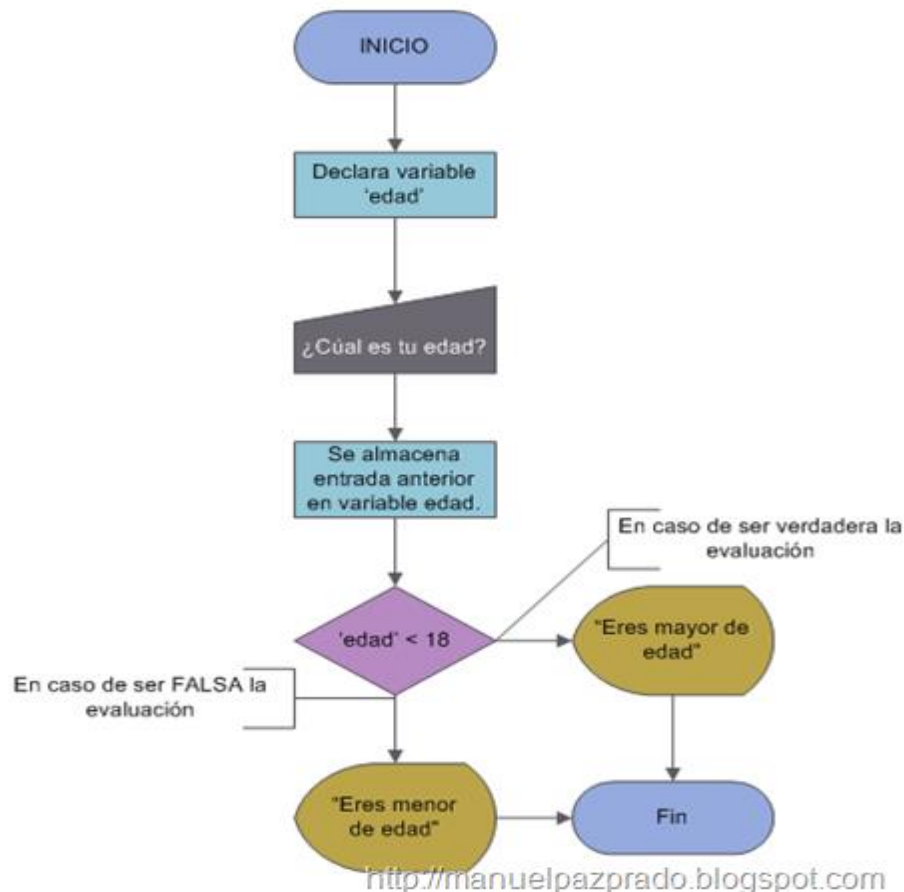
INICIO

Declara variable 'edad'

¿Cúal es tu edad?

Se almacena entrada anterior en variable edad.

En caso de ser verdadera la evaluación

'edad' < 18

"Eres mayor de edad"

En caso de ser FALSA la evaluación

"Eres menor de edad"

Fin

http://manuelpazprado.blogspot.com